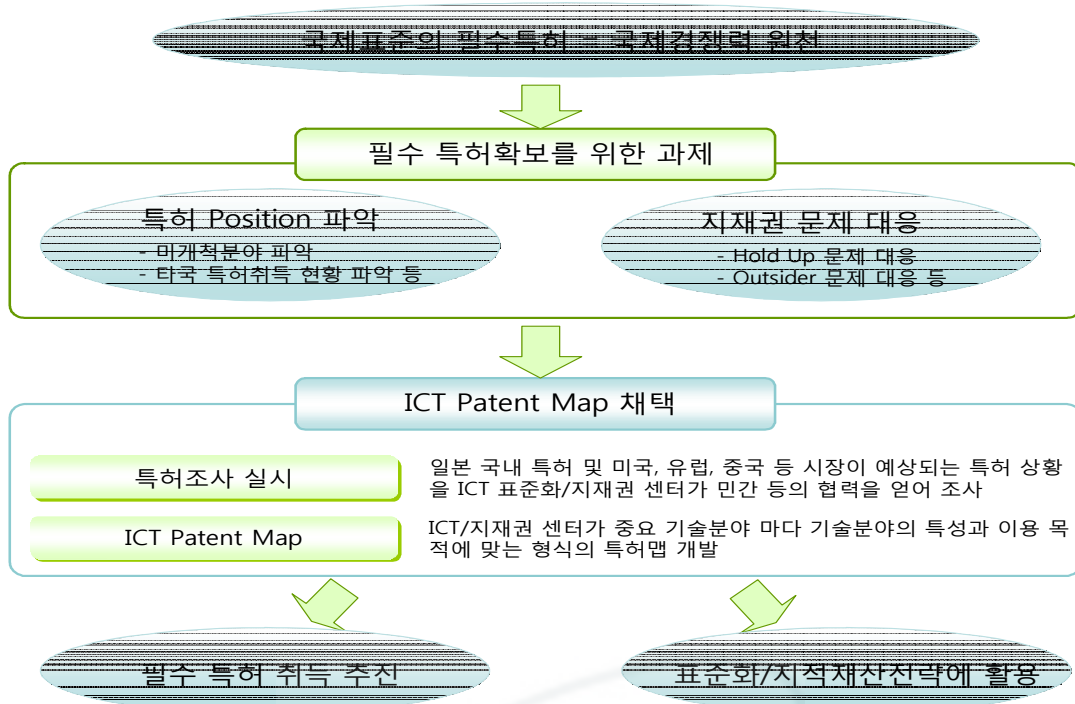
국제표준의 필수특허 = 국제경쟁력 원천

필수 특허확보를 위한 과제

특허 Position 파악
- 미개척분야 파악
- 타국 특허취득 현황 파악 등

지재권 문제 대응
- Hold Up 문제 대응
- Outsider 문제 대응 등

ICT Patent Map 채택

특허조사 실시

일본 국내 특허 및 미국, 유럽, 중국 등 시장이 예상되는 특허 상황을 ICT 표준화/지재권 센터가 민간 등의 협력을 얻어 조사

ICT Patent Map

ICT/지재권 센터가 중요 기술분야 마다 기술분야의 특성과 이용 목적에 맞는 형식의 특허맵 개발

필수 특허 취득 추진

표준화/지적재산전략에 활용